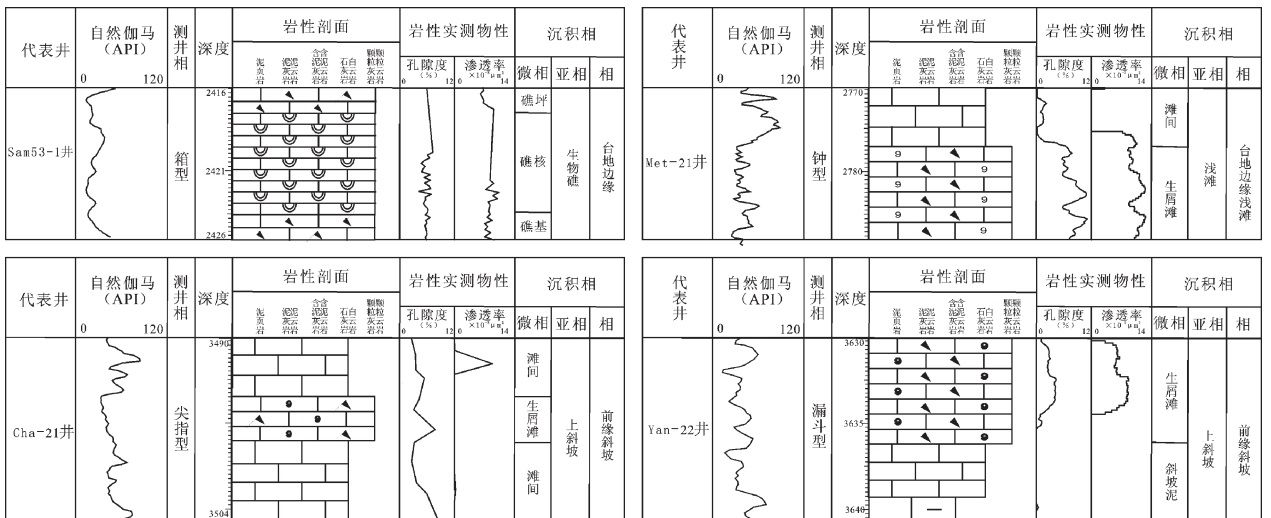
| 代表井 | 自然伽马 (API) 0 120 | 测井相 | 深度 | 岩性剖面 泥灰岩 泥质灰云岩 含泥灰云岩 白云岩 颗粒灰云岩 | 岩性实测物性 孔隙度 (%) 0 12 | 渗透率 $\times10^{-3}\mu m^2$ 0 14 | 沉积相 微相 | 亚相 | 相 |
|---|---|---|---|---|---|---|---|---|---|
| Sam53-1井 | | 箱型 | 2416 2421 2426 | | | | 礁坪 礁核 礁基 | 生物礁 | 台地边缘 |

| 代表井 | 自然伽马 (API) 0 120 | 测井相 | 深度 | 岩性剖面 泥灰岩 泥质灰云岩 含泥灰云岩 白云岩 颗粒灰云岩 | 岩性实测物性 孔隙度 (%) 0 12 | 渗透率 $\times10^{-3}\mu m^2$ 0 14 | 沉积相 微相 | 亚相 | 相 |
|---|---|---|---|---|---|---|---|---|---|
| Met-21井 | | 钟型 | 2770 2780 | 9 9 9 9 9 9 | | | 滩间 生屑滩 | 浅滩 | 台地边缘浅滩 |

| 代表井 | 自然伽马 (API) 0 120 | 测井相 | 深度 | 岩性剖面 泥灰岩 泥质灰云岩 含泥灰云岩 白云岩 颗粒灰云岩 | 岩性实测物性 孔隙度 (%) 0 12 | 渗透率 $\times10^{-3}\mu m^2$ 0 14 | 沉积相 微相 | 亚相 | 相 |
|---|---|---|---|---|---|---|---|---|---|
| Cha-21井 | | 尖指型 | 3490 3504 | | | | 滩间 生屑滩 滩间 | 上斜坡 | 前缘斜坡 |

| 代表井 | 自然伽马 (API) 0 120 | 测井相 | 深度 | 岩性剖面 泥灰岩 泥质灰云岩 含泥灰云岩 白云岩 颗粒灰云岩 | 岩性实测物性 孔隙度 (%) 0 12 | 渗透率 $\times10^{-3}\mu m^2$ 0 14 | 沉积相 微相 | 亚相 | 相 |
|---|---|---|---|---|---|---|---|---|---|
| Yan-22井 | | 漏斗型 | 3630 3635 3640 | | | | 生屑滩 斜坡泥 | 上斜坡 | 前缘斜坡 |